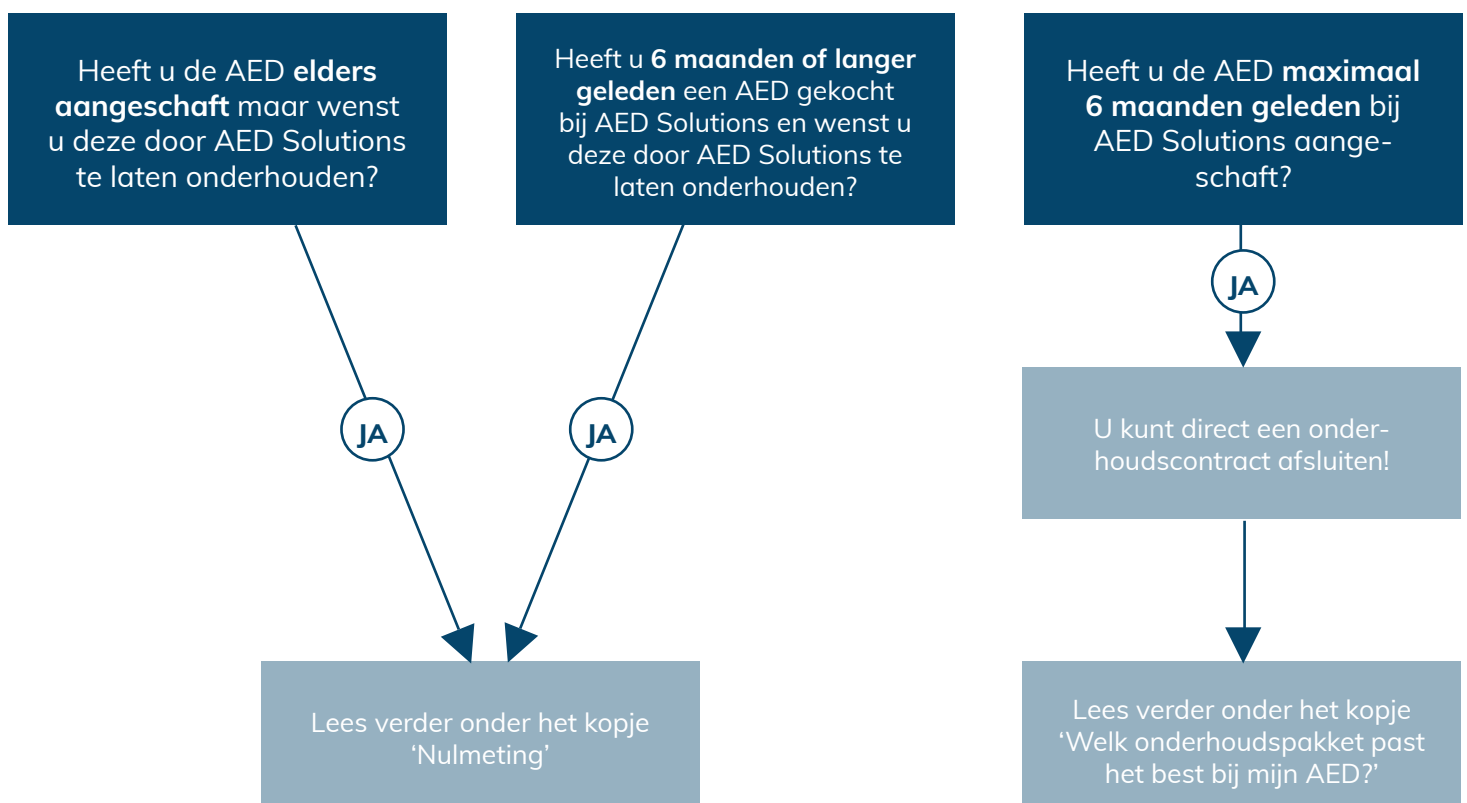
Heeft u de AED elders aangeschaft maar wenst u deze door AED Solutions te laten onderhouden?

Heeft u 6 maanden of langer geleden een AED gekocht bij AED Solutions en wenst u deze door AED Solutions te laten onderhouden?

Heeft u de AED maximaal 6 maanden geleden bij AED Solutions aangeschaft?

JA

JA

JA

U kunt direct een onderhoudscontract afsluiten!

Lees verder onder het kopje 'Nulmeting'

Lees verder onder het kopje 'Welk onderhoudspakket past het best bij mijn AED?'